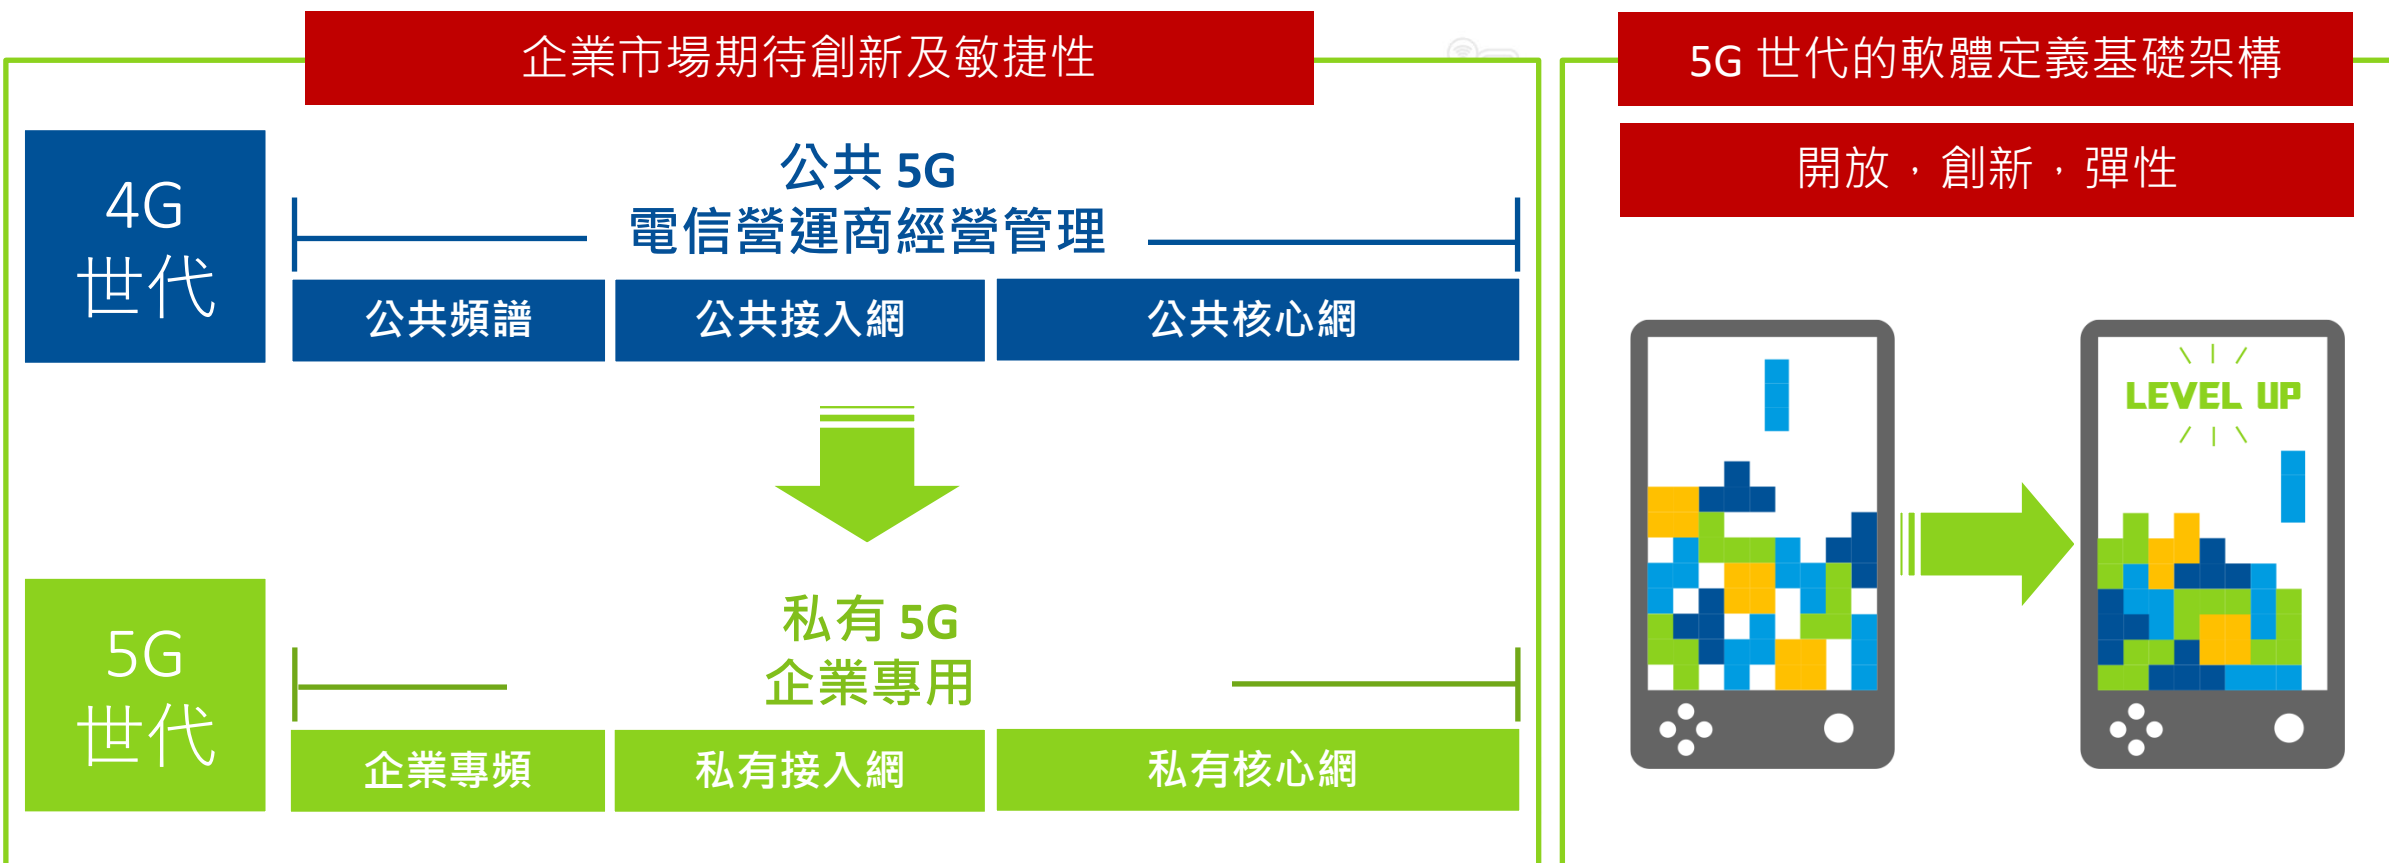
企業市場期待創新及敏捷性

4G
世代

公共 5G
電信營運商經營管理

公共頻譜

公共接入網

公共核心網

5G
世代

私有 5G
企業專用

企業專頻

私有接入網

私有核心網

5G 世代的軟體定義基礎架構

開放，創新，彈性

LEVEL UP